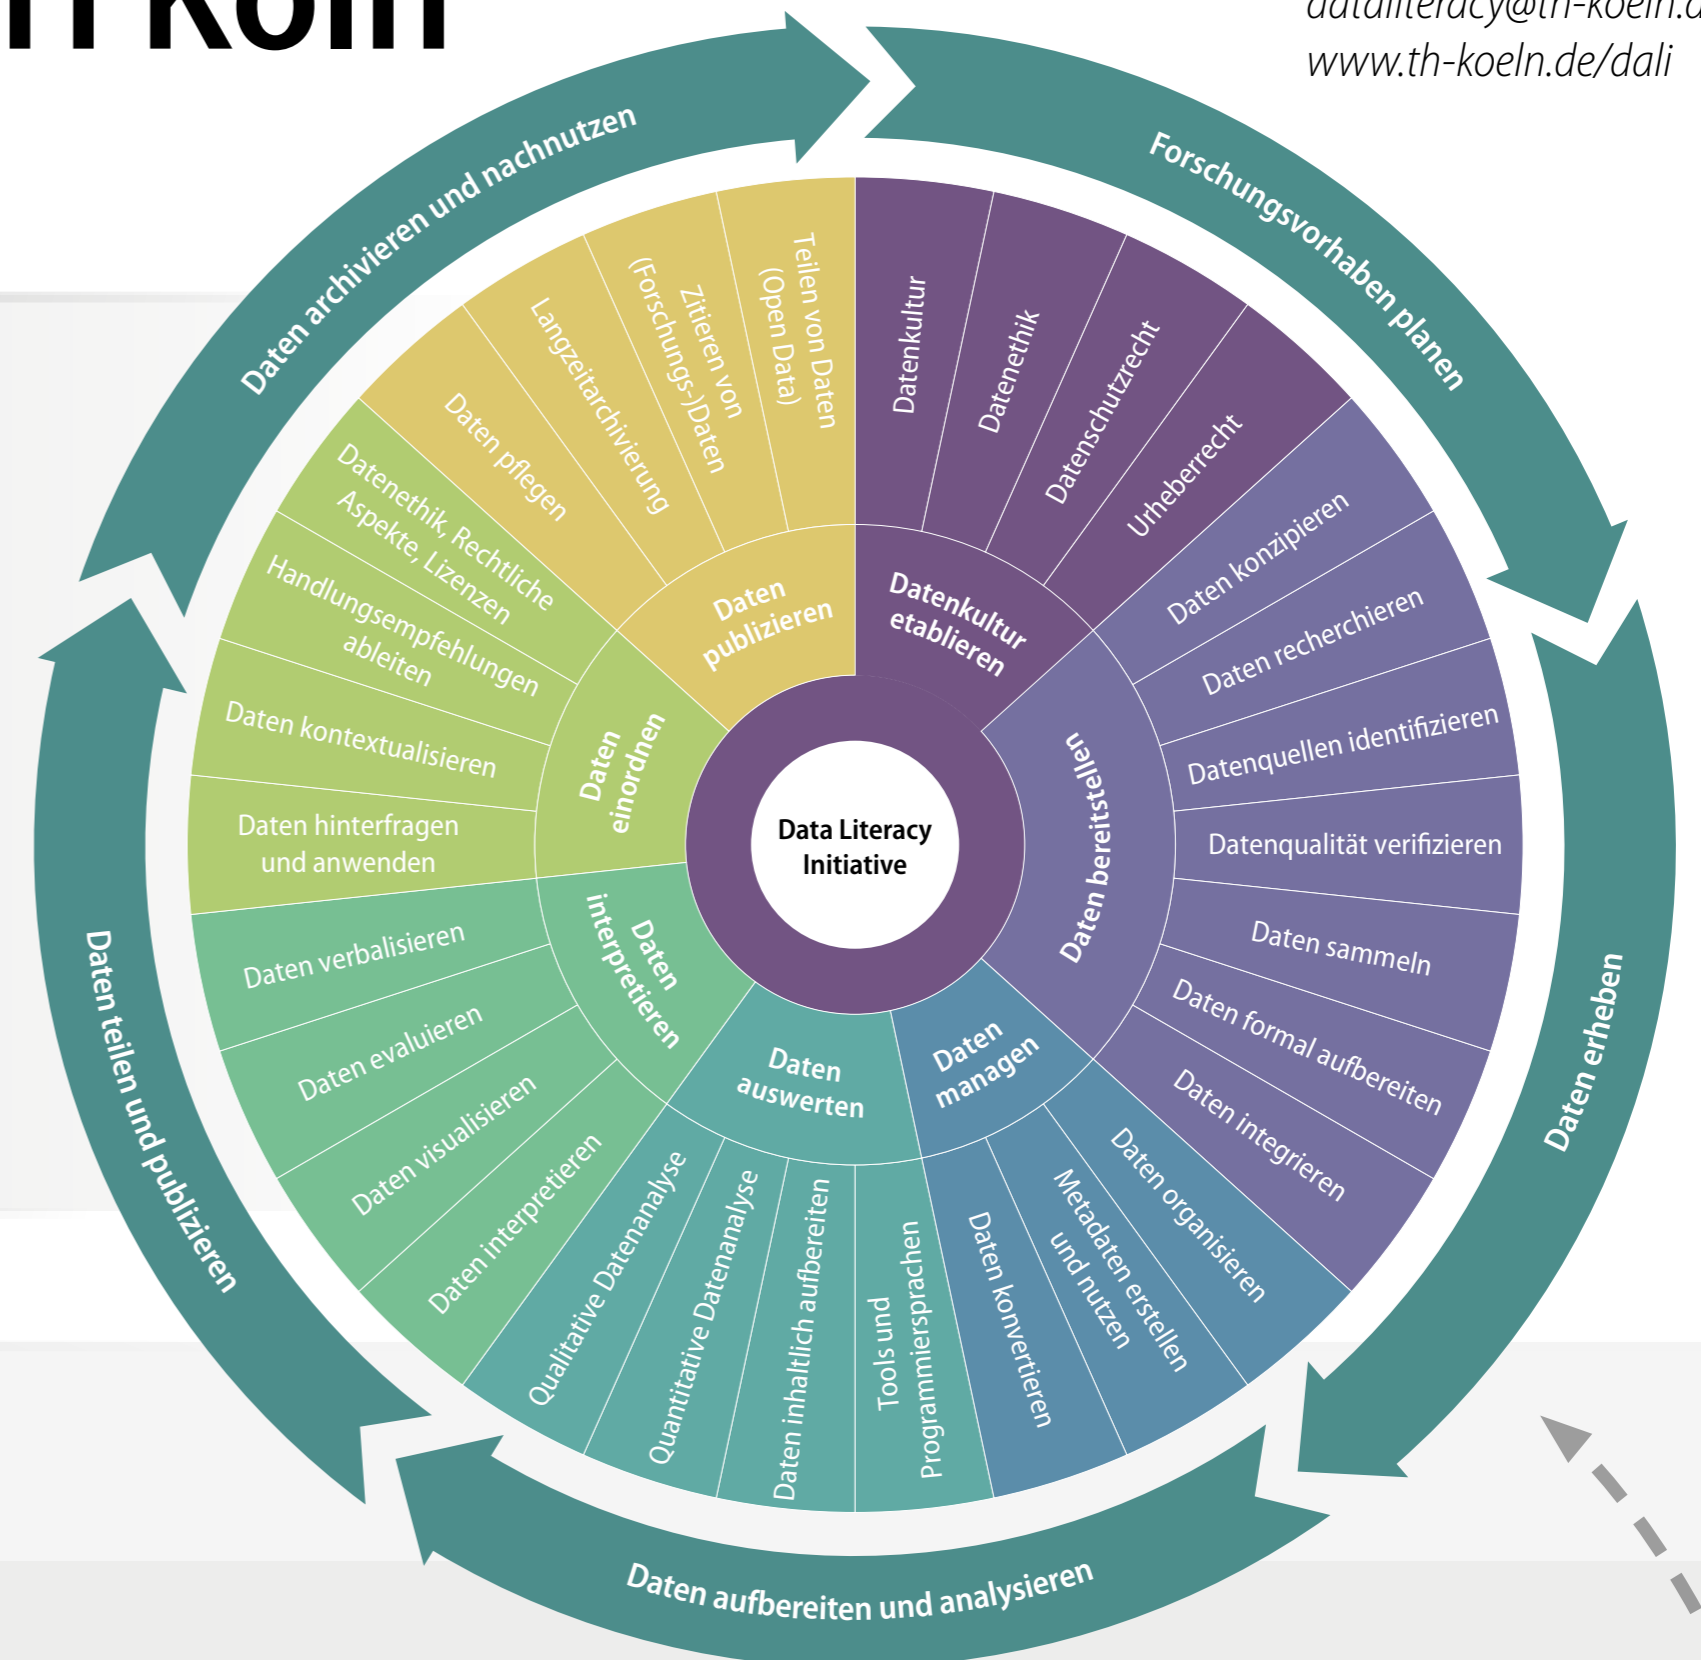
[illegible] Köln

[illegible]
www.th-koeln.de/dali

Forschungsvorhaben planen

Daten erheben

Daten aufbereiten und analysieren

Daten teilen und publizieren

Daten archivieren und nachnutzen

Data Literacy Initiative

Datenkultur etablieren

Datenkultur

Datenethik

Datenschutzrecht

Urheberrecht

Daten bereitstellen

Daten konzipieren

Daten recherchieren

Datenquellen identifizieren

Datenqualität verifizieren

Daten sammeln

Daten formal aufbereiten

Daten integrieren

Daten managen

Daten organisieren

Metadaten erstellen und nutzen

Daten konvertieren

Daten auswerten

Tools und Programmiersprachen

Daten inhaltlich aufbereiten

Quantitative Datenanalyse

Qualitative Datenanalyse

Daten interpretieren

Daten interpretieren

Daten visualisieren

Daten evaluieren

Daten verbalisieren

Daten einordnen

Daten hinterfragen und anwenden

Daten kontextualisieren

Handlungsempfehlungen ableiten

Datenethik, Rechtliche Aspekte, Lizenzen

Daten publizieren

Daten pflegen

Langzeitarchivierung

Zitieren von (Forschungs-)Daten

Teilen von Daten (Open Data)